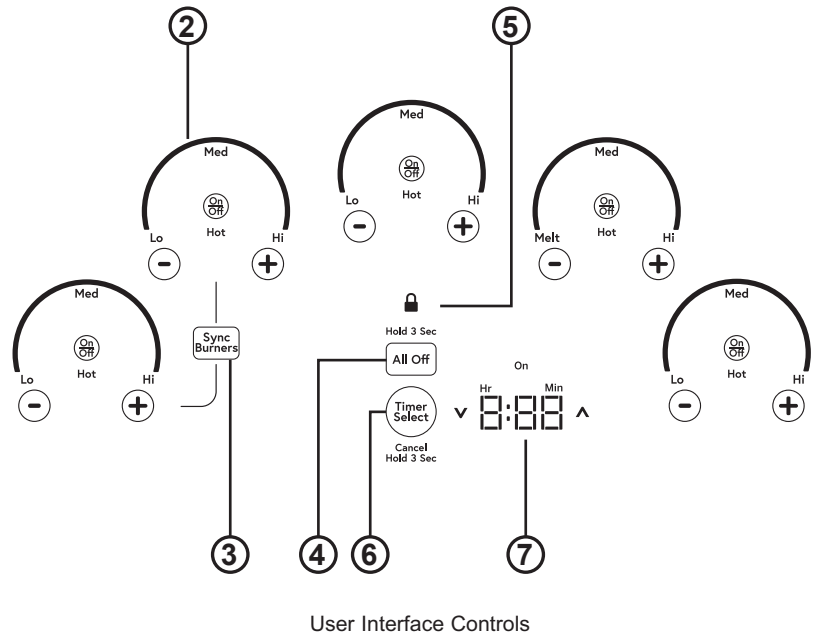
2

5

Med

On
Off

Hot

Lo

Hi

Med

On
Off

Hot

Lo

Hi

Med

On
Off

Hot

Melt

Hi

Med

On
Off

Hot

Lo

Hi

Sync Burners

Hold 3 Sec

All Off

On

Hr

Min

Timer Select

Cancel Hold 3 Sec

8:88

Med

On
Off

Hot

Lo

Hi

3

4

6

7

User Interface Controls